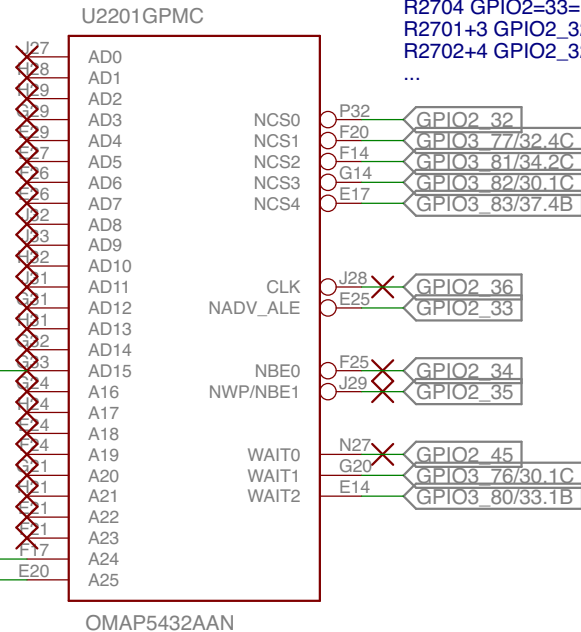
U2201GPMC

R2704 GPIO2=33=
R2701+3 GPIO2_3
R2702+4 GPIO2_3
...

J27 AD0
H28 AD1
H29 AD2
G29 AD3
F29 AD4
E27 AD5
E26 AD6
J32 AD7
J33 AD8
H32 AD9
H33 AD10
G31 AD11
G33 AD12
F31 AD13
G32 AD14
H33 AD15
G34 A16
F24 A17
F34 A18
E24 A19
G21 A20
H21 A21
E21 A22
F21 A23
F17 A24
E20 A25

NCS0 P32 GPIO2_32
NCS1 F20 GPIO3_77/32.4C
NCS2 F14 GPIO3_81/34.2C
NCS3 G14 GPIO3_82/30.1C
NCS4 E17 GPIO3_83/37.4B

CLK J28 GPIO2_36
NADV_ALE E25 GPIO2_33

NBE0 F25 GPIO2_34
NWP/NBE1 J29 GPIO2_35

WAIT0 N27 GPIO2_45
WAIT1 G20 GPIO3_76/30.1C
WAIT2 E14 GPIO3_80/33.1B

OMAP5432AAN